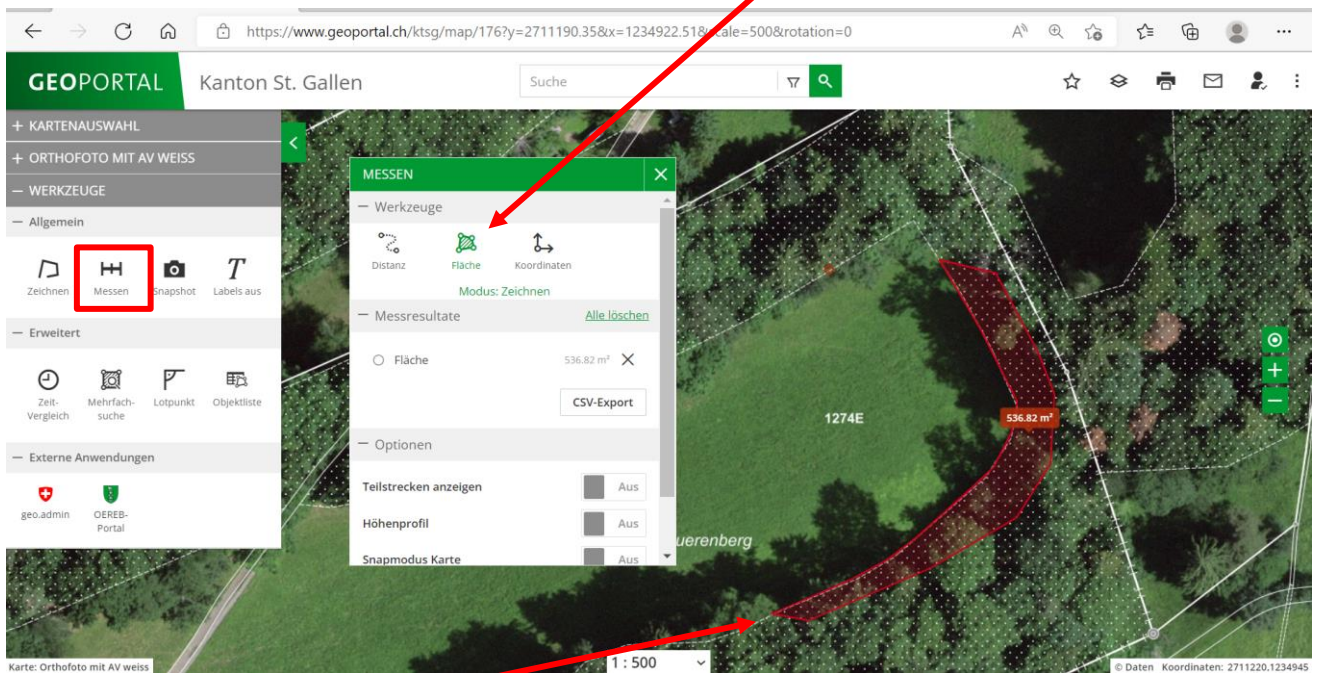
https://www.geoportal.ch/ktsg/map/176?y=2711190.35&x=1234922.51&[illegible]cale=500&rotation=0

GEOPORTAL Kanton St. Gallen

Suche

+ KARTENAUSWAHL
+ ORTHOFOTO MIT AV WEISS
− WERKZEUGE
− Allgemein
Zeichnen Messen Snapshot Labels aus
− Erweitert
Zeit-Vergleich Mehrfach-suche Lotpunkt Objektliste
− Externe Anwendungen
geo.admin OEREB-Portal

MESSEN
− Werkzeuge
Distanz Fläche Koordinaten
Modus: Zeichnen
− Messresultate Alle löschen
Fläche 536.82 m²
CSV-Export
− Optionen
Teilstrecken anzeigen Aus
Höhenprofil Aus
Snapmodus Karte Aus

1274E
536.82 m²
uerenberg

Karte: Orthofoto mit AV weiss
1 : 500
© Daten Koordinaten: 2711220.1234945